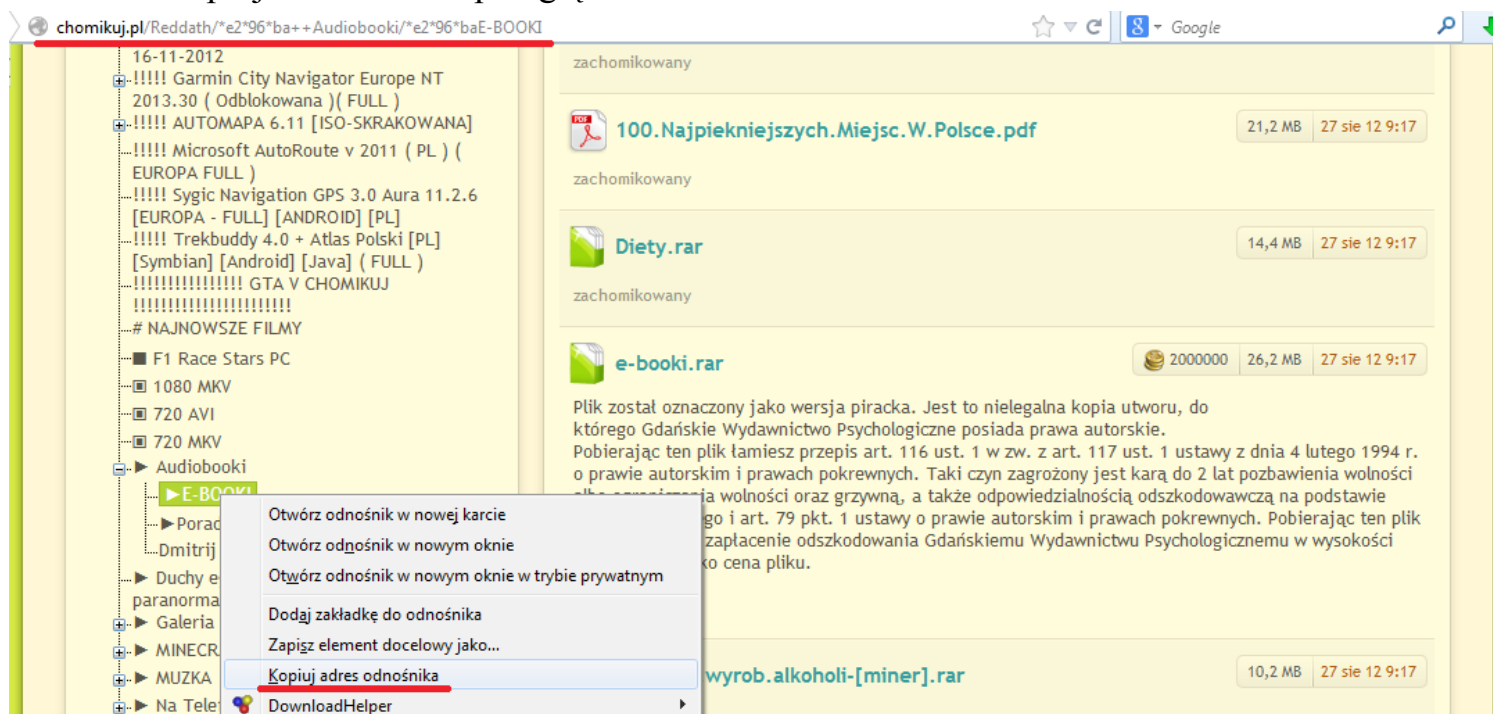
chomikuj.pl/Reddath/*e2*96*ba++Audiobooki/*e2*96*baE-BOOKI

Google

16-11-2012
!!!!! Garmin City Navigator Europe NT 2013.30 ( Odblokowana )( FULL )
!!!!! AUTOMAPA 6.11 [ISO-SKRAKOWANA]
!!!!! Microsoft AutoRoute v 2011 ( PL ) ( EUROPA FULL )
!!!!! Sygic Navigation GPS 3.0 Aura 11.2.6 [EUROPA - FULL] [ANDROID] [PL]
!!!!! Trekbuddy 4.0 + Atlas Polski [PL] [Symbian] [Android] [Java] ( FULL )
!!!!!!!!!!!!!!! GTA V CHOMIKUJ !!!!!!!!!!!!!!!!!!!!!!!
# NAJNOWSZE FILMY
F1 Race Stars PC
1080 MKV
720 AVI
720 MKV
Audiobooki
E-BOOKI
Porad
Dmitrij
Duchy e
paranorma
Galeria
MINECR
MUZKA
Na Tele

zachomikowany

100.Najpiekniejszych.Miejsc.W.Polsce.pdf
21,2 MB 27 sie 12 9:17
zachomikowany

Diety.rar
14,4 MB 27 sie 12 9:17
zachomikowany

e-booki.rar
2000000 26,2 MB 27 sie 12 9:17

Plik został oznaczony jako wersja piracka. Jest to nielegalna kopia utworu, do którego Gdańskie Wydawnictwo Psychologiczne posiada prawa autorskie.
Pobierając ten plik łamiesz przepis art. 116 ust. 1 w zw. z art. 117 ust. 1 ustawy z dnia 4 lutego 1994 r. o prawie autorskim i prawach pokrewnych. Taki czyn zagrożony jest karą do 2 lat pozbawienia wolności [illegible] go i art. 79 pkt. 1 ustawy o prawie autorskim i prawach pokrewnych. Pobierając ten plik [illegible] zapłacenie odszkodowania Gdańskiemu Wydawnictwu Psychologicznemu w wysokości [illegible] ko cena pliku.

Otwórz odnośnik w nowej karcie
Otwórz odnośnik w nowym oknie
Otwórz odnośnik w nowym oknie w trybie prywatnym
Dodaj zakładkę do odnośnika
Zapisz element docelowy jako...
Kopiuj adres odnośnika
DownloadHelper

wyrob.alkoholi-[miner].rar
10,2 MB 27 sie 12 9:17